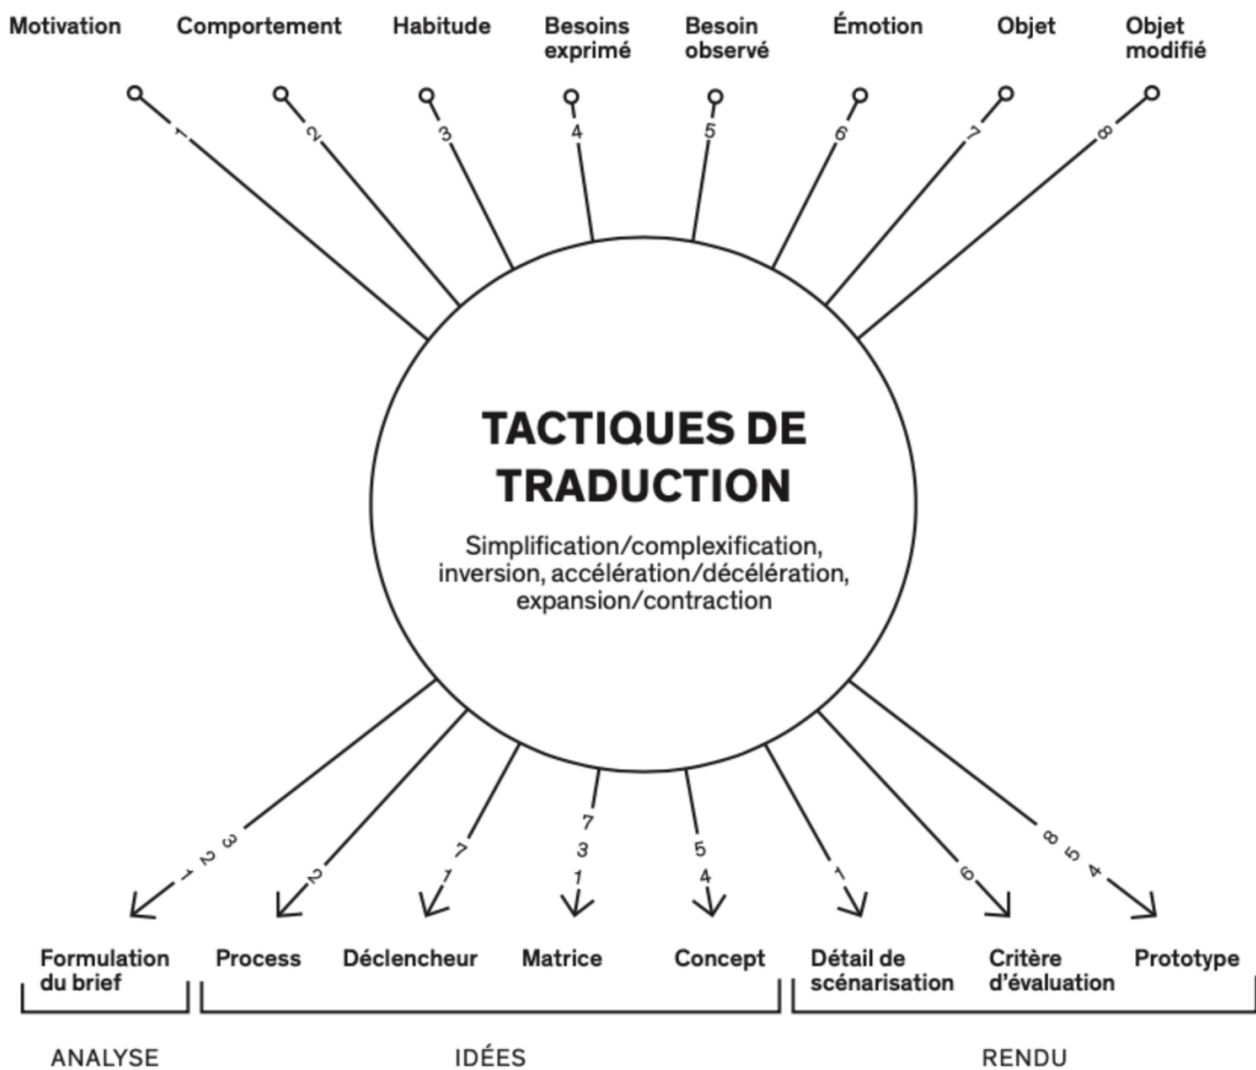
Motivation Comportement Habitude Besoins exprimé Besoin observé Émotion Objet Objet modifié

1 2 3 4 5 6 7 8

TACTIQUES DE TRADUCTION

Simplification/complexification, inversion, accélération/décélération, expansion/contraction

3 2 1
2
7 1
7 3 1
5 4
1
6
8 5 4

Formulation du brief
Process Déclencheur Matrice Concept
Détail de scénarisation Critère d'évaluation Prototype

ANALYSE IDÉES RENDU